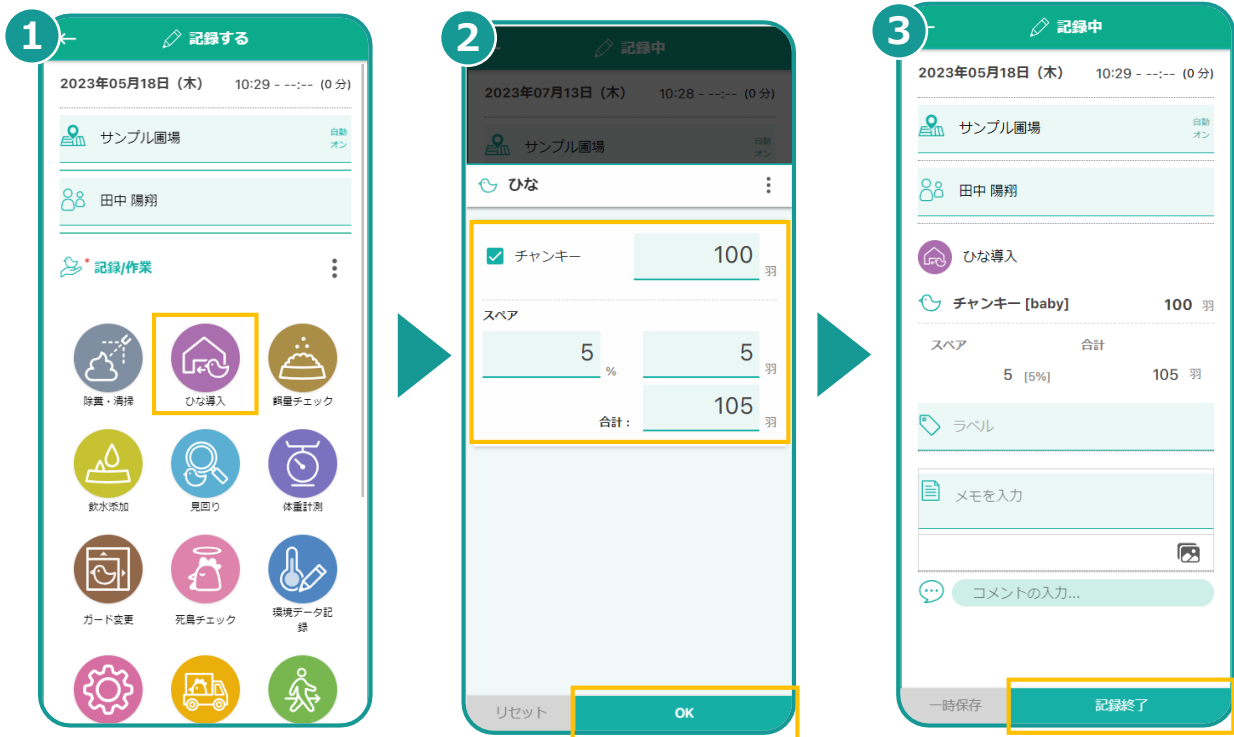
1
記録する
2023年05月18日（木） 10:29 - --:-- (0 分)
サンプル園場 自動 オン
田中 陽翔
記録/作業
除糞・清掃
ひな導入
餌量チェック
飲水添加
見回り
体重計測
ガード変更
死鳥チェック
環境データ記録

2
記録中
2023年07月13日（木） 10:28 - --:-- (0 分)
サンプル園場 自動 オン
ひな
チャンキー 100 羽
スペア
5 % 5 羽
合計： 105 羽
リセット
OK

3
記録中
2023年05月18日（木） 10:29 - --:-- (0 分)
サンプル園場 自動 オン
田中 陽翔
ひな導入
チャンキー [baby] 100 羽
スペア 合計
5 [5%] 105 羽
ラベル
メモを入力
コメントの入力...
一時保存
記録終了